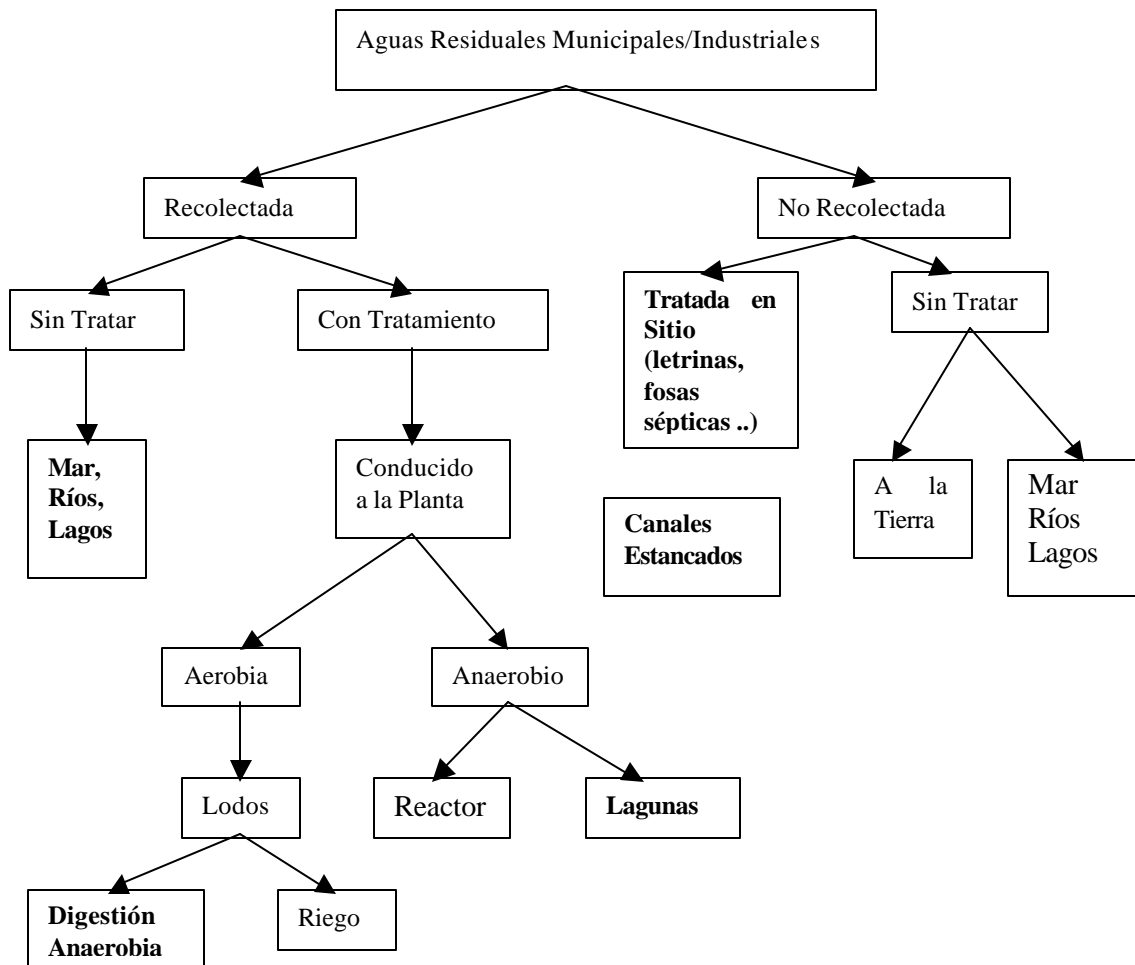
Aguas Residuales Municipales/Industriales

Recolectada

No Recolectada

Sin Tratar

Con Tratamiento

**Tratada en Sitio (letrinas, fosas sépticas ..)**

Sin Tratar

**Mar, Ríos, Lagos**

Conducido a la Planta

**Canales Estancados**

A la Tierra

Mar Ríos Lagos

Aerobia

Anaerobio

Lodos

Reactor

**Lagunas**

**Digestión Anaerobia**

Riego